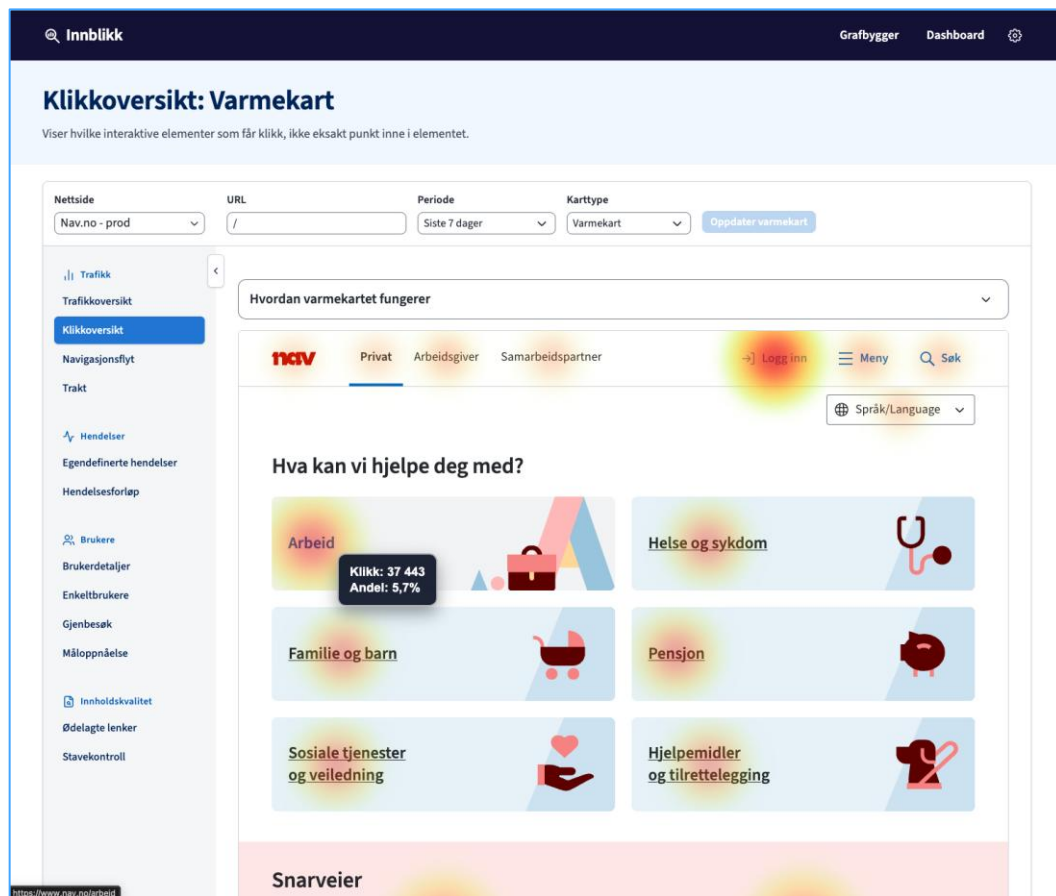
Innblikk

Grafbygger Dashboard

Klikkoversikt: Varmekart

Viser hvilke interaktive elementer som får klikk, ikke eksakt punkt inne i elementet.

Nettside
Nav.no - prod

URL
/

Periode
Siste 7 dager

Karttype
Varmekart

Oppdater varmekart

Trafikk
Trafikkoversikt
Klikkoversikt
Navigasjonsflyt
Trakt

Hendelser
Egendefinerte hendelser
Hendelsesforløp

Brukere
Brukerdetaljer
Enkeltbrukere
Gjenbesøk
Måloppnåelse

Innholdskvalitet
Ødelagte lenker
Stavekontroll

Hvordan varmekartet fungerer

nav Privat Arbeidsgiver Samarbeidspartner Logg inn Meny Søk

Språk/Language

Hva kan vi hjelpe deg med?

Arbeid

Klikk: 37 443
Andel: 5,7%

Helse og sykdom

Familie og barn

Pensjon

Sosiale tjenester og veiledning

Hjelpemidler og tilrettelegging

Snarveier

https://www.nav.no/arbeid